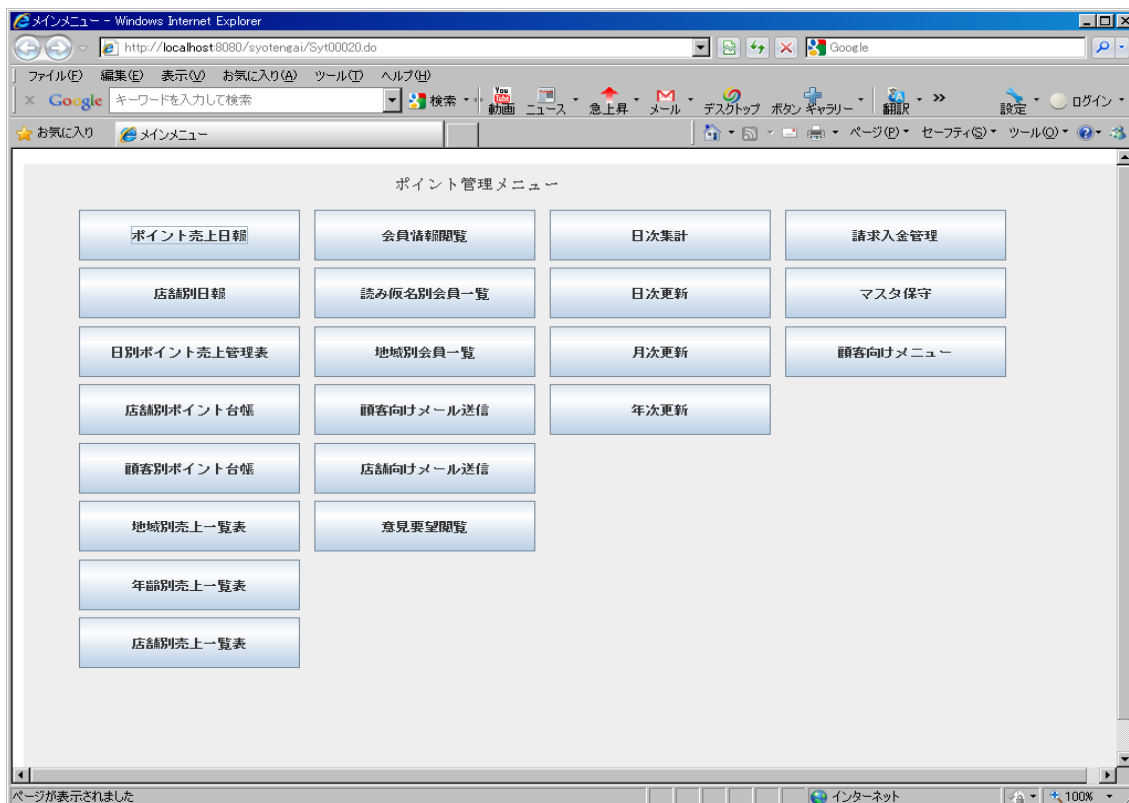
メインメニュー - Windows Internet Explorer

http://localhost:8080/syotengai/Syt00020.do

Google

ファイル(F) 編集(E) 表示(V) お気に入り(A) ツール(T) ヘルプ(H)

Google キーワードを入力して検索 検索 動画 ニュース 急上昇 メール デスクトップ ボタン ギャラリー 翻訳 » 設定 ログイン

お気に入り メインメニュー

ページ(P) セーフティ(S) ツール(O)

ポイント管理メニュー

| | | | |
|---|---|---|---|
| ポイント売上日報 | 会員情報閲覧 | 日次集計 | 請求入金管理 |
| 店舗別日報 | 読み仮名別会員一覧 | 日次更新 | マスタ保守 |
| 日別ポイント売上管理表 | 地域別会員一覧 | 月次更新 | 顧客向けメニュー |
| 店舗別ポイント台帳 | 顧客向けメール送信 | 年次更新 | |
| 顧客別ポイント台帳 | 店舗向けメール送信 | | |
| 地域別売上一覧表 | 意見要望閲覧 | | |
| 年齢別売上一覧表 | | | |
| 店舗別売上一覧表 | | | |

ページが表示されました

インターネット

100%